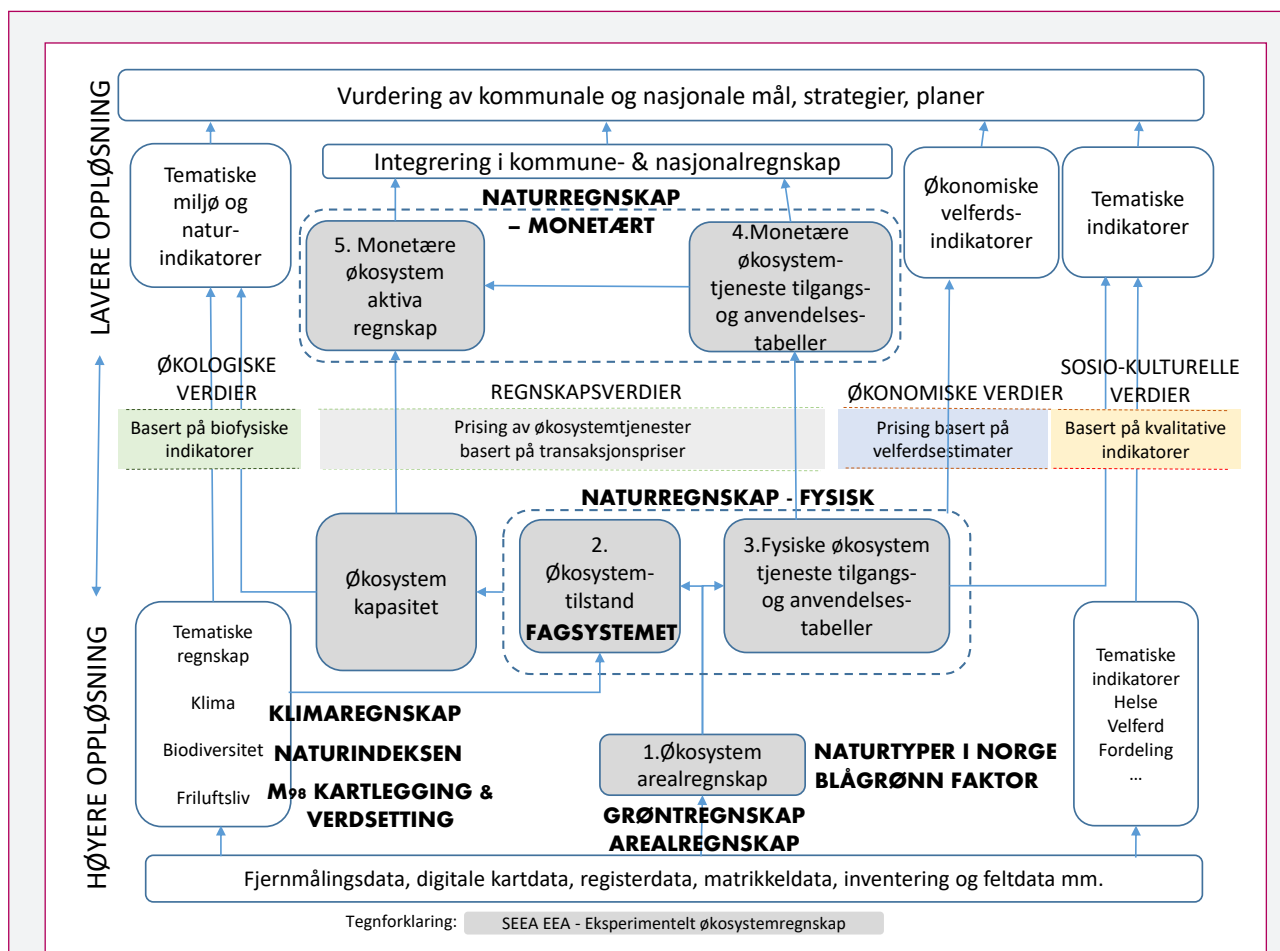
LAVERE OPPLØSNING

Vurdering av kommunale og nasjonale mål, strategier, planer

Tematiske miljø og naturindikatorer

Integrering i kommune- & nasjonalregnskap

Økonomiske velferdsindikatorer

Tematiske indikatorer

NATURREGNSKAP – MONETÆRT

5. Monetære økosystem aktiva regnskap

4.Monetære økosystemtjeneste tilgangs- og anvendelsestabeller

ØKOLOGISKE VERDIER

REGNSKAPSVERDIER

ØKONOMISKE VERDIER

SOSIO-KULTURELLE VERDIER

Basert på biofysiske indikatorer

Prising av økosystemtjenester basert på transaksjonspriser

Prising basert på velferdsestimater

Basert på kvalitative indikatorer

NATURREGNSKAP - FYSISK

Økosystem kapasitet

2. Økosystemtilstand FAGSYSTEMET

3.Fysiske økosystem tjeneste tilgangs- og anvendelsestabeller

HØYERE OPPLØSNING

Tematiske regnskap

Klima

Biodiversitet

Friluftsliv

KLIMAREGNSKAP

NATURINDEKSEN

M98 KARTLEGGING & VERDSETTING

1.Økosystem arealregnskap

NATURTYPER I NORGE BLÅGRØNN FAKTOR

GRØNTREGNSKAP AREALREGNSKAP

Tematiske indikatorer Helse Velferd Fordeling …

Fjernmålingsdata, digitale kartdata, registerdata, matrikkeldata, inventering og feltdata mm.

Tegnforklaring: SEEA EEA - Eksperimentelt økosystemregnskap